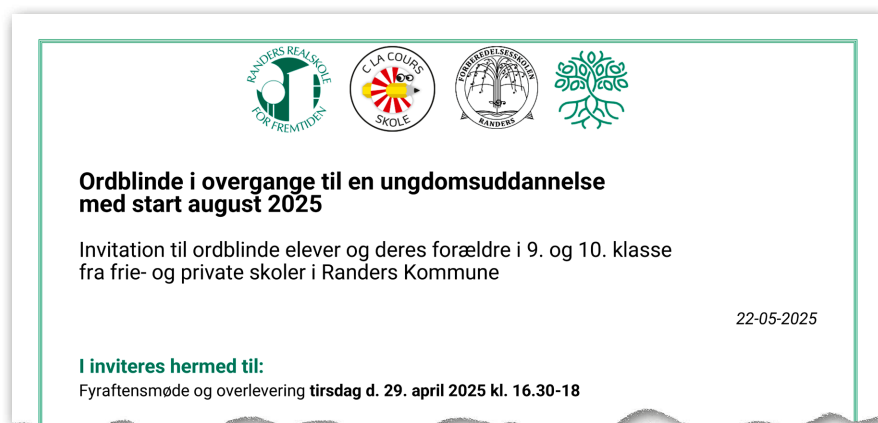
RANDERS REALSKOLE
FOR FREMTIDEN

C LA COURS
SKOLE

FORBEREDELSESSKOLEN
RANDERS

Ordblinde i overgange til en ungdomsuddannelse med start august 2025

Invitation til ordblinde elever og deres forældre i 9. og 10. klasse fra frie- og private skoler i Randers Kommune

22-05-2025

I inviteres hermed til:

Fyraftensmøde og overlevering **tirsdag d. 29. april 2025 kl. 16.30-18**